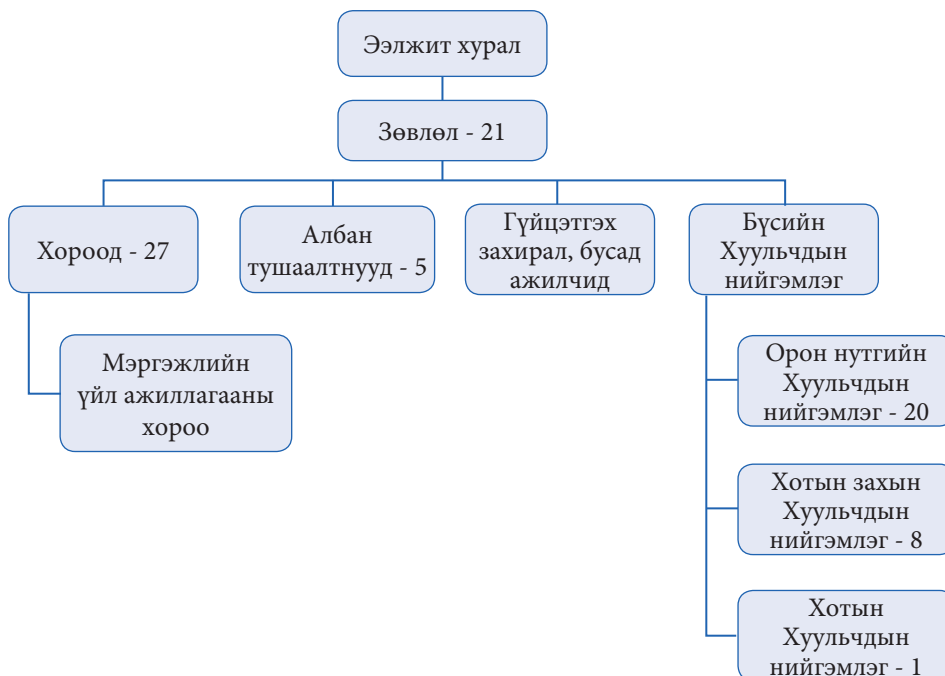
Ээлжит хурал

Зөвлөл - 21

Хороод - 27

Албан тушаалтнууд - 5

Гүйцэтгэх захирал, бусад ажилчид

Бүсийн Хуульчдын нийгэмлэг

Мэргэжлийн үйл ажиллагааны хороо

Орон нутгийн Хуульчдын нийгэмлэг - 20

Хотын захын Хуульчдын нийгэмлэг - 8

Хотын Хуульчдын нийгэмлэг - 1